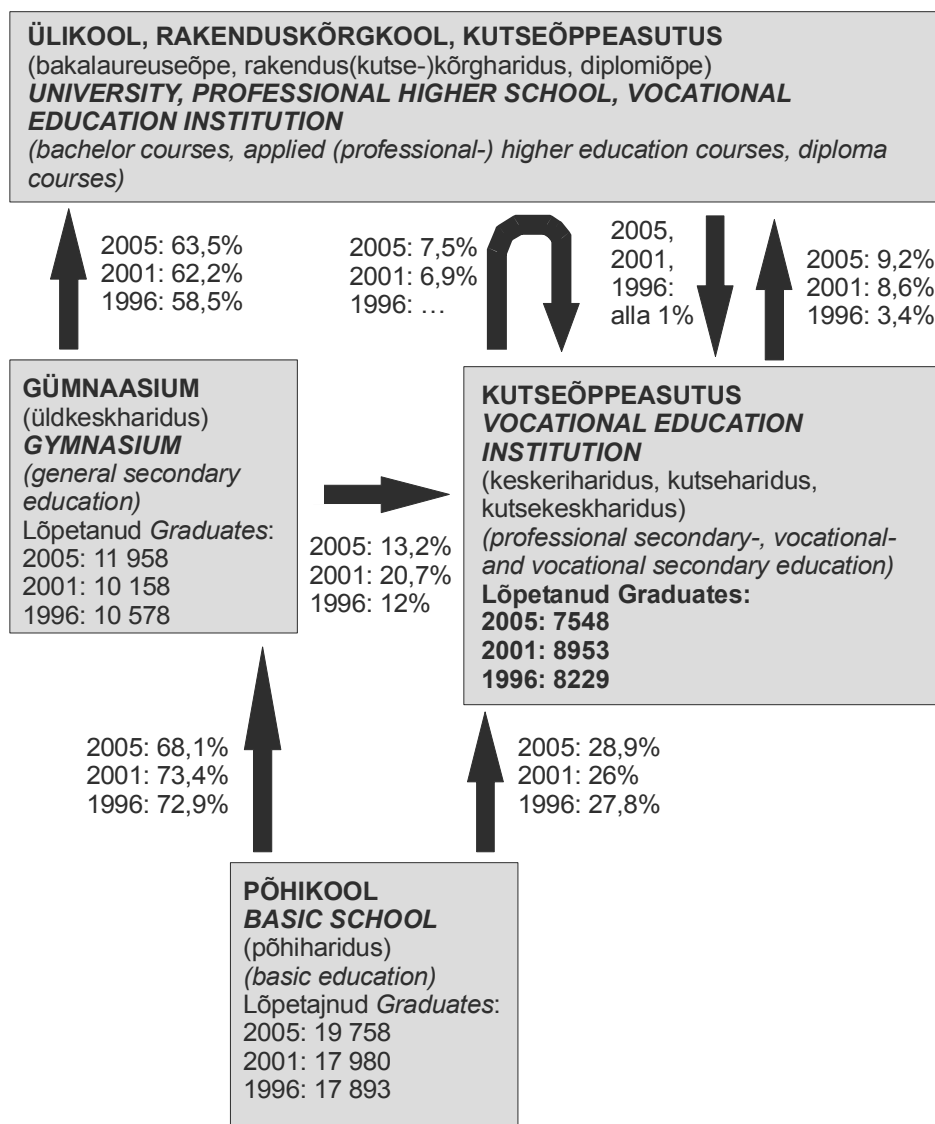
ÜLIKOOL, RAKENDUSKÕRGKOOL, KUTSEÕPPEASUTUS
(bakalaureuseõpe, rakendus(kutse-)kõrgharidus, diplomiõpe)
*UNIVERSITY, PROFESSIONAL HIGHER SCHOOL, VOCATIONAL EDUCATION INSTITUTION*
*(bachelor courses, applied (professional-) higher education courses, diploma courses)*

2005: 63,5%
2001: 62,2%
1996: 58,5%

2005: 7,5%
2001: 6,9%
1996: …

2005,
2001,
1996:
alla 1%

2005: 9,2%
2001: 8,6%
1996: 3,4%

GÜMNAASIUM
(üldkeskharidus)
*GYMNASIUM*
*(general secondary education)*
Lõpetanud *Graduates*:
2005: 11 958
2001: 10 158
1996: 10 578

2005: 13,2%
2001: 20,7%
1996: 12%

KUTSEÕPPEASUTUS
*VOCATIONAL EDUCATION INSTITUTION*
(keskeriharidus, kutseharidus, kutsekeskharidus)
*(professional secondary-, vocational- and vocational secondary education)*
Lõpetanud Graduates:
2005: 7548
2001: 8953
1996: 8229

2005: 68,1%
2001: 73,4%
1996: 72,9%

2005: 28,9%
2001: 26%
1996: 27,8%

PÕHIKOOL
*BASIC SCHOOL*
(põhiharidus)
*(basic education)*
Lõpetajnud *Graduates*:
2005: 19 758
2001: 17 980
1996: 17 893